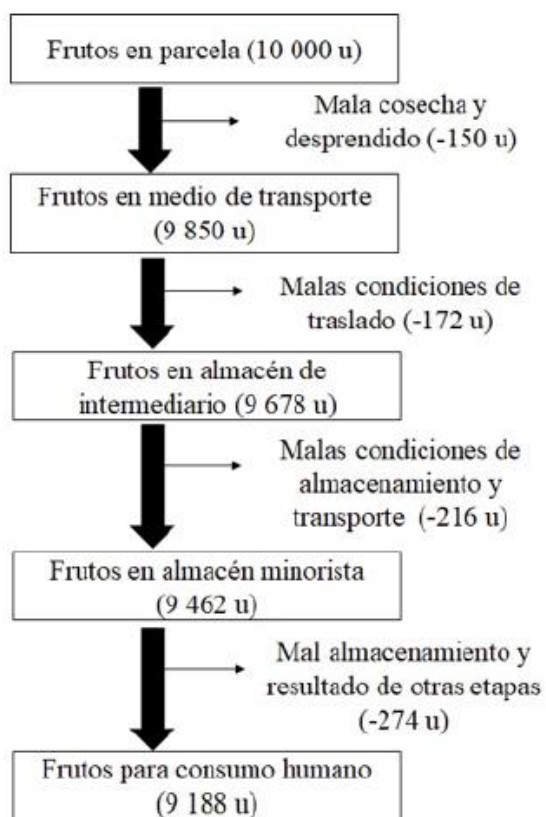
Frutos en parcela (10 000 u)

Mala cosecha y desprendido (-150 u)

Frutos en medio de transporte (9 850 u)

Malas condiciones de traslado (-172 u)

Frutos en almacén de intermediario (9 678 u)

Malas condiciones de almacenamiento y transporte (-216 u)

Frutos en almacén minorista (9 462 u)

Mal almacenamiento y resultado de otras etapas (-274 u)

Frutos para consumo humano (9 188 u)